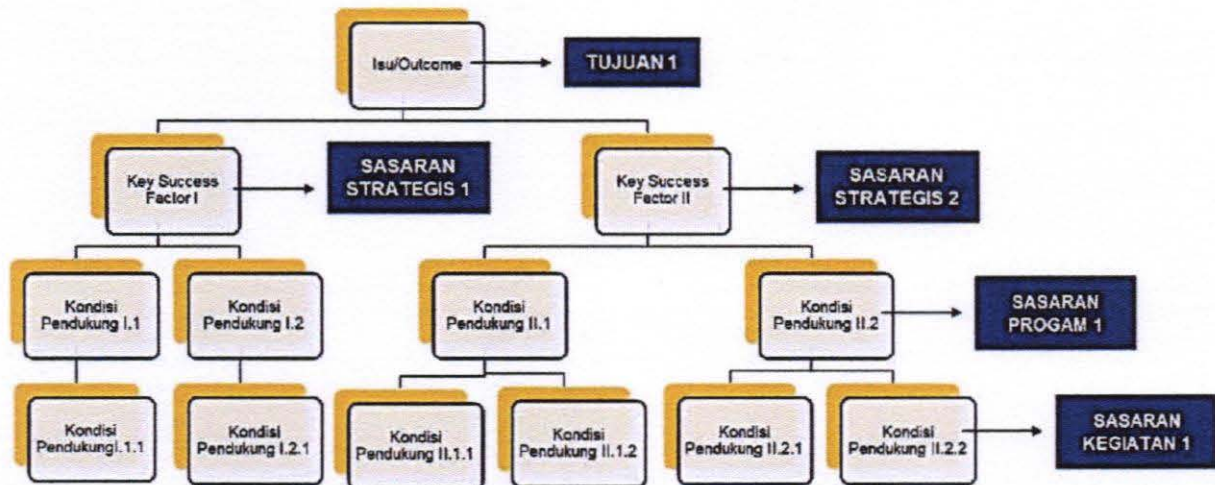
Isu/Outcome

TUJUAN 1

Key Success Factor I

SASARAN STRATEGIS 1

Key Success Factor II

SASARAN STRATEGIS 2

Kondisi Pendukung I.1

Kondisi Pendukung I.2

Kondisi Pendukung II.1

Kondisi Pendukung II.2

SASARAN PROGAM 1

Kondisi PendukungI.1.1

Kondisi Pendukung I.2.1

Kondisi Pendukung II.1.1

Kondisi Pendukung II.1.2

Kondisi Pendukung II.2.1

Kondisi Pendukung II.2.2

SASARAN KEGIATAN 1